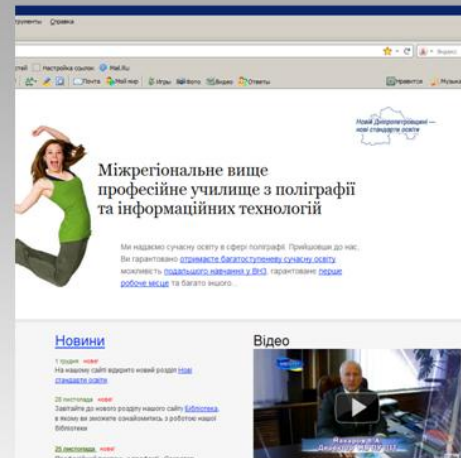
трументы Справка

стей Настройка ссылок Mail.Ru

Почта Мой мир Игры Фото Видео Ответы

Нравится Музыка

Нові Дніпропетровщині — нові стандарти освіти

Міжрегіональне вище професійне училище з поліграфії та інформаційних технологій

Ми надаємо сучасну освіту в сфері поліграфії. Прийшовши до нас, Ви гарантовано отримаєте багатоступеневу сучасну освіту, можливість подальшого навчання у ВНЗ, гарантоване перше робоче місце та багато іншого...

Новини

1 грудня новє
На нашому сайті відкрито новий розділ Нові стандарти освіти

28 листопада новє
Завітайте до нового розділу нашого сайту Бібліотека, в якому ви зможете ознайомитись з роботою нашої бібліотеки

25 листопада новє
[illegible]

Відео

Макаров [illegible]
Директор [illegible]